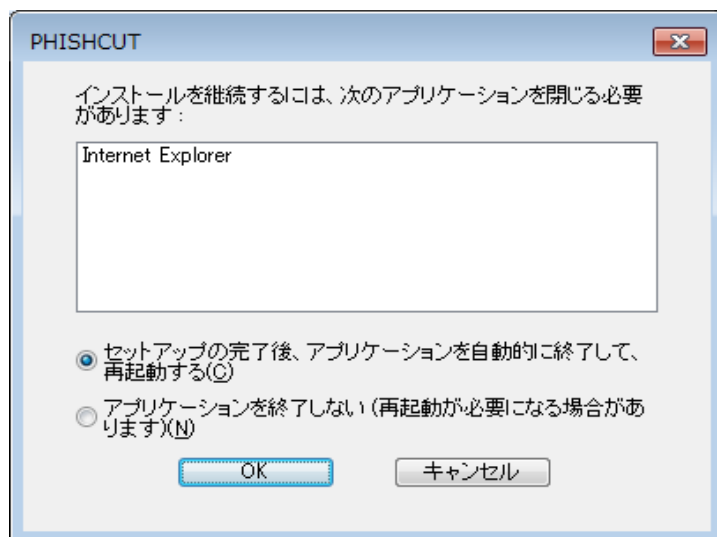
PHISHCUT

インストールを継続するには、次のアプリケーションを閉じる必要があります：

Internet Explorer

セットアップの完了後、アプリケーションを自動的に終了して、再起動する(C)

アプリケーションを終了しない（再起動が必要になる場合があります）(N)

OK

キャンセル